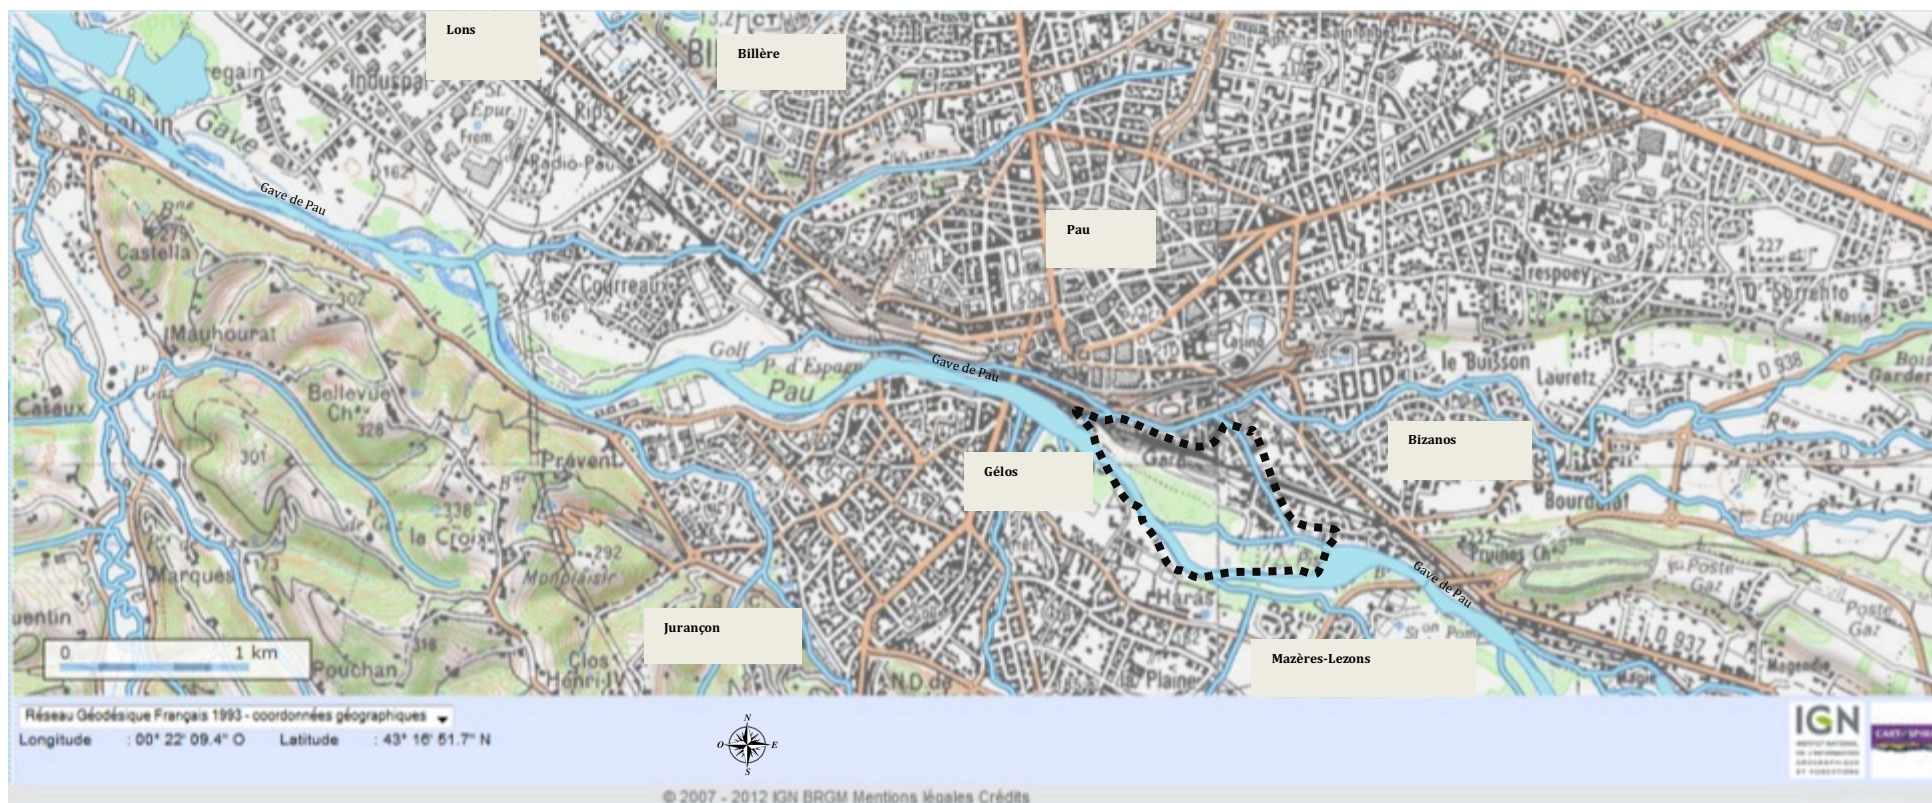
Lons
Billère
Gave de Pau
Pau
Gave de Pau
Gélos
Bizanos
Gave de Pau
Jurançon
Mazères-Lezons
Castella
Mauhourat
Bellevue
Casaux
Prévent
la Croix
Marques
Pouchan
Clos Henri-IV
Montplaisir
Golf
P. d'Espagne
Pau
Courreaux
Radio-Pau
Induspal
Gave
le Buisson
Lauretz
Trespoey
Bourdettes
Haras
Plaine
Gaz
Poste
0
1 km
Réseau Géodésique Français 1993 - coordonnées géographiques
Longitude : 00° 22' 09.4" O Latitude : 43° 16' 51.7" N
N
O
E
S
IGN
© 2007 - 2012 IGN BRGM Mentions légales Crédits